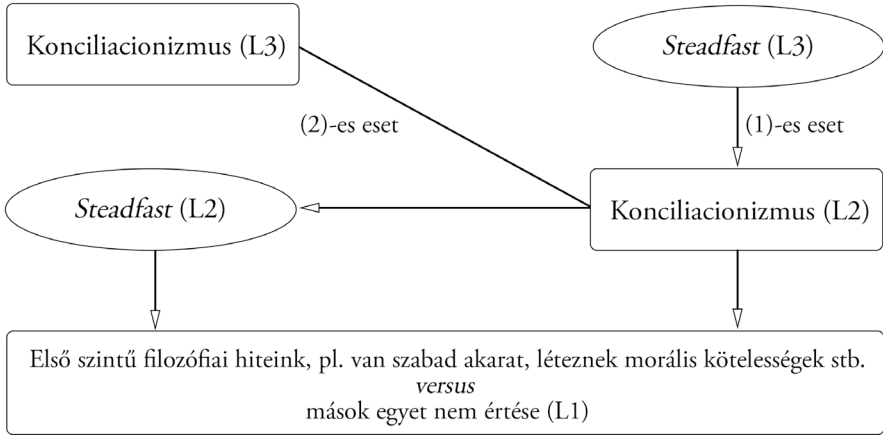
Konciliacionizmus (L3)

*Steadfast* (L3)

(2)-es eset

(1)-es eset

*Steadfast* (L2)

Konciliacionizmus (L2)

Első szintű filozófiai hiteink, pl. van szabad akarat, léteznek morális kötelességek stb.
*versus*
mások egyet nem értése (L1)